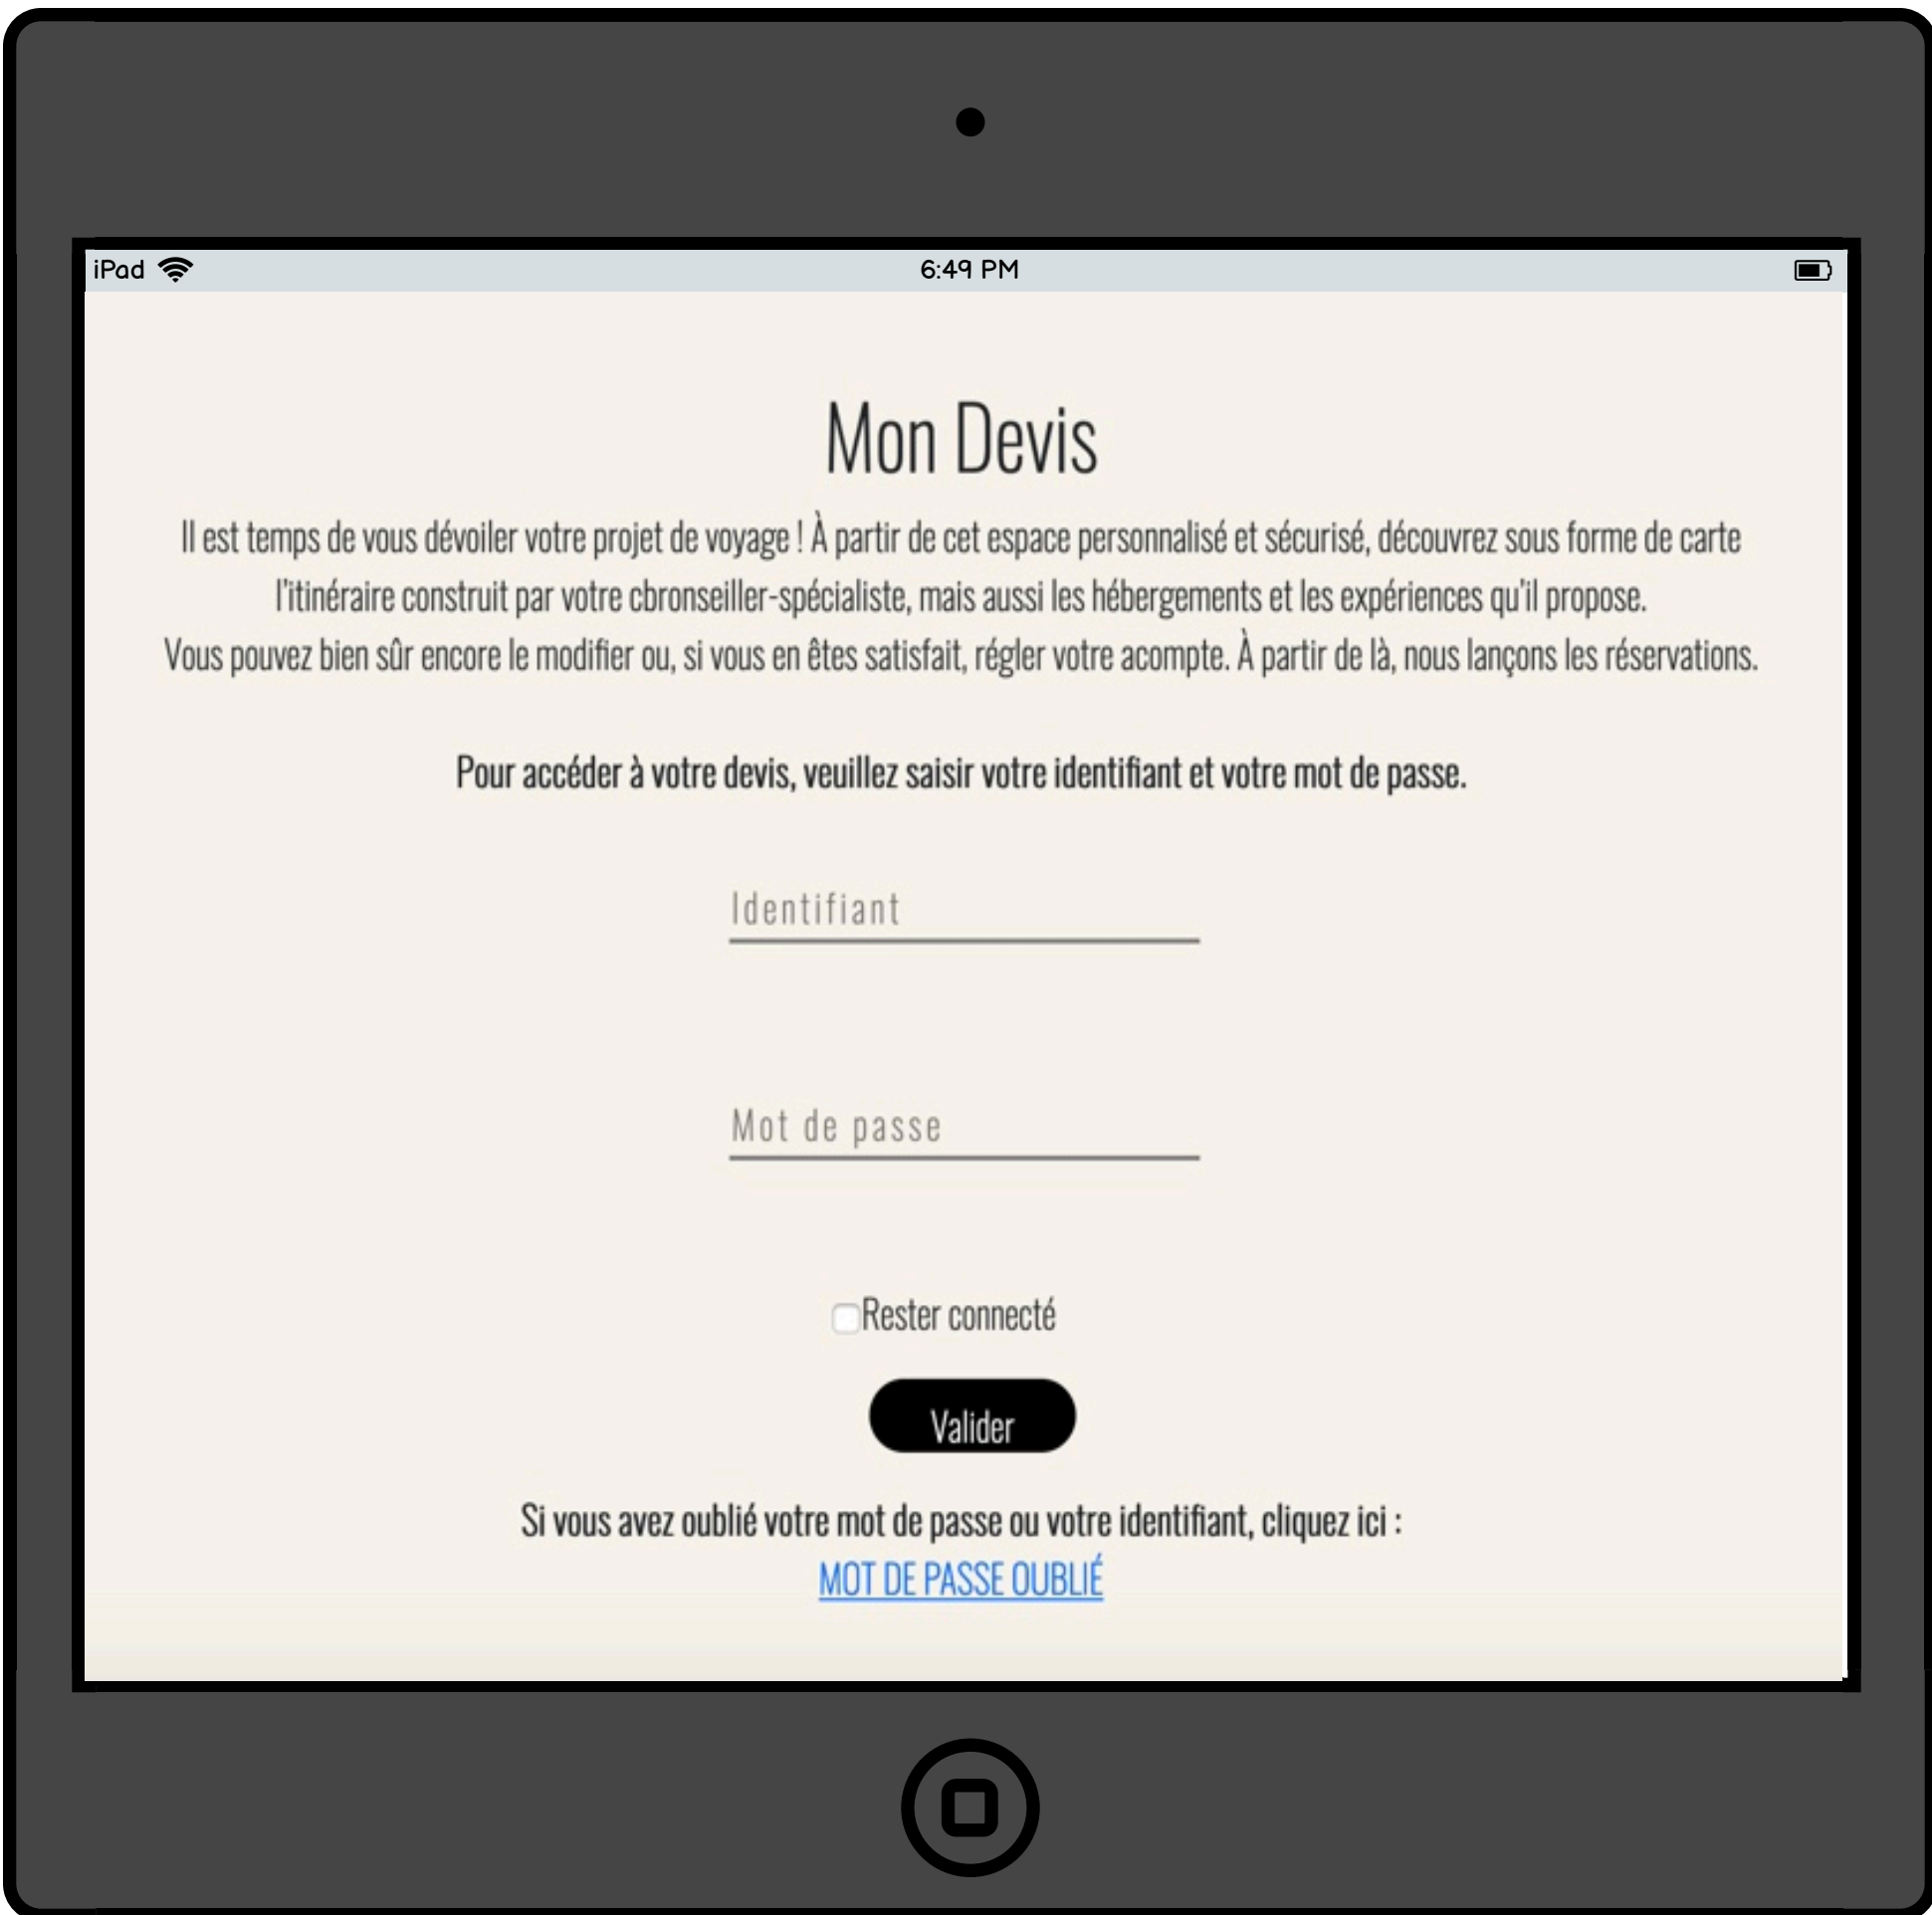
iPad 6:49 PM

Mon Devis

Il est temps de vous dévoiler votre projet de voyage ! À partir de cet espace personnalisé et sécurisé, découvrez sous forme de carte l'itinéraire construit par votre cbronseiller-spécialiste, mais aussi les hébergements et les expériences qu'il propose.
Vous pouvez bien sûr encore le modifier ou, si vous en êtes satisfait, régler votre acompte. À partir de là, nous lançons les réservations.

Pour accéder à votre devis, veuillez saisir votre identifiant et votre mot de passe.

Identifiant

Mot de passe

Rester connecté

Valider

Si vous avez oublié votre mot de passe ou votre identifiant, cliquez ici :
MOT DE PASSE OUBLIÉ